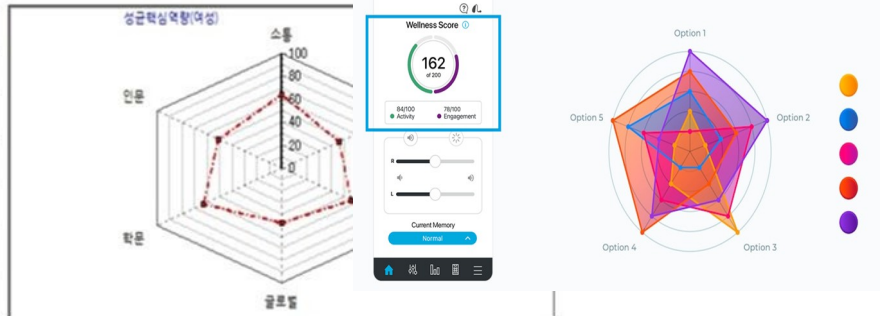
성균핵심역량(여성)

소통

100

80

60

40

20

0

인문

학문

글로벌

Wellness Score

162

of 200

84/100 Activity

78/100 Engagement

R

L

Current Memory

Normal

Option 1

Option 2

Option 3

Option 4

Option 5